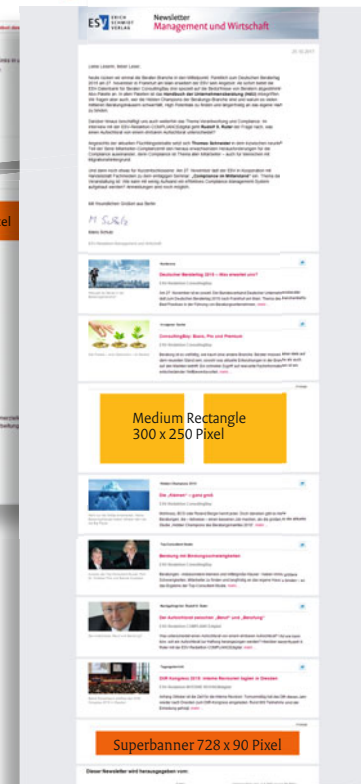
ESV ERICH SCHMIDT VERLAG

Newsletter
Management und Wirtschaft

Liebe Leserin, lieber Leser,

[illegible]

Mit freundlichen Grüßen aus Berlin

Mario Schulz

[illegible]

Deutscher Beratertag 2015 – Was erwartet uns?

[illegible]

ConsultingBay: Bonn, Pro und Premium

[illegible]

Medium Rectangle
300 x 250 Pixel

Die „Kleinen" – ganz groß

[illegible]

Beratung mit Beratungsunterhaltungen

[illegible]

Der Unterschied zwischen „Beruf" und „Berufung"

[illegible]

ESV-Kongress 2015: Interne Revisoren tagten in Dresden

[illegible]

Superbanner 728 x 90 Pixel

Dieser Newsletter wird herausgegeben vom:

pixel